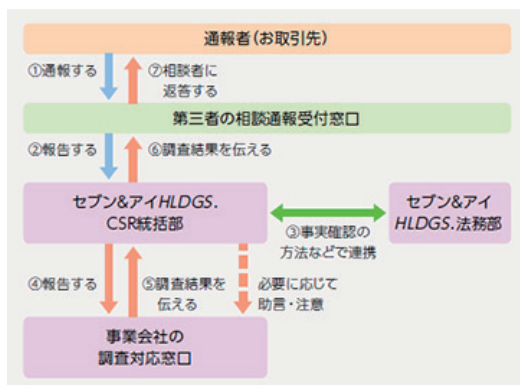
通報者(お取引先)

①通報する

⑦相談者に返答する

第三者の相談通報受付窓口

②報告する

⑥調査結果を伝える

セブン&アイHLDGS. CSR統括部

③事実確認の方法などで連携

セブン&アイHLDGS.法務部

④報告する

⑤調査結果を伝える

必要に応じて助言・注意

事業会社の調査対応窓口